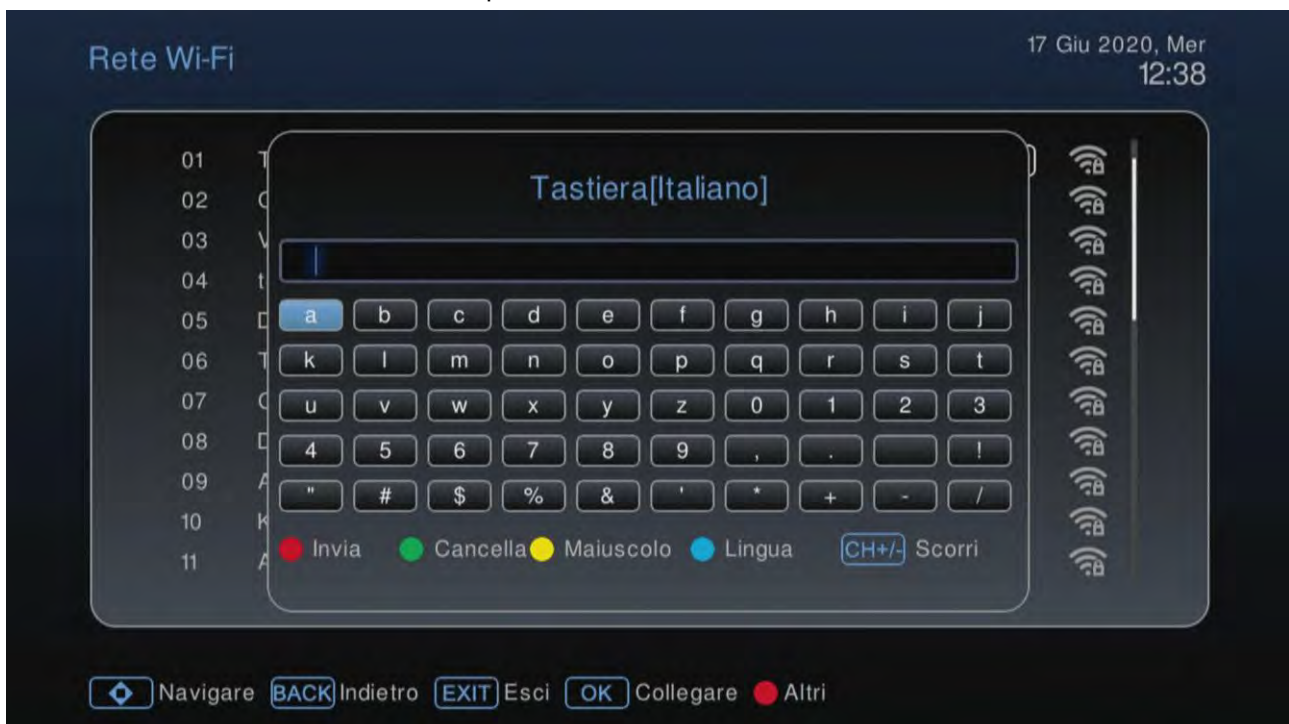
Rete Wi-Fi

17 Giu 2020, Mer
12:38

01 T
02 C
03 V
04 t
05 D
06 T
07 C
08 D
09 A
10 K
11 A

Tastiera[Italiano]

| a | b | c | d | e | f | g | h | i | j |
|---|---|---|---|---|---|---|---|---|---|
| k | l | m | n | o | p | q | r | s | t |
| u | v | w | x | y | z | 0 | 1 | 2 | 3 |
| 4 | 5 | 6 | 7 | 8 | 9 | , | . |  | ! |
| " | # | $ | % | & | ' | * | + | - | / |

Invia Cancella Maiuscolo Lingua CH+/- Scorri

Navigare BACK Indietro EXIT Esci OK Collegare Altri